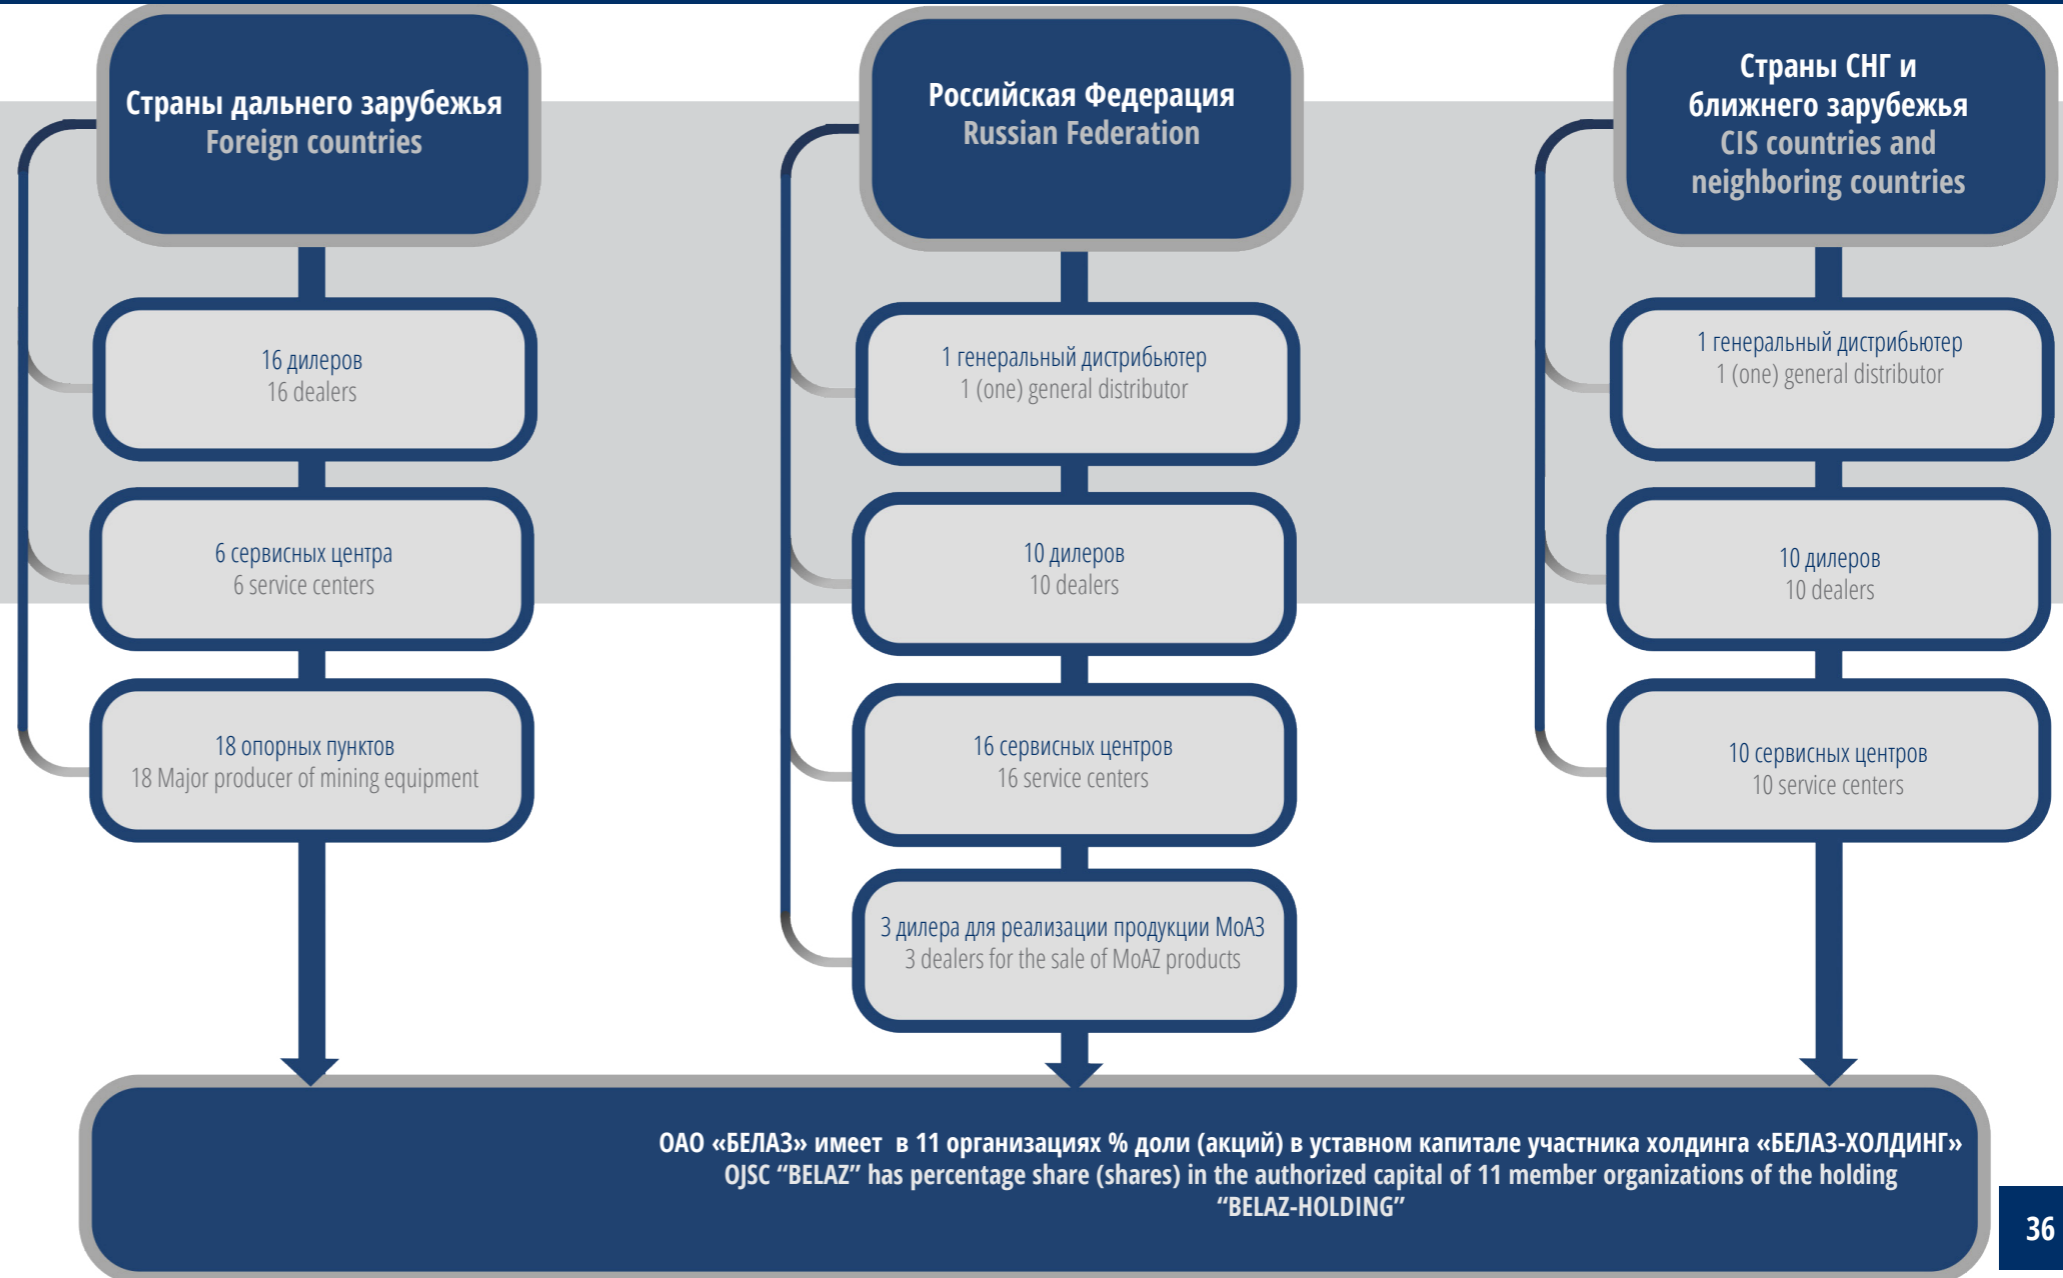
Страны дальнего зарубежья
Foreign countries

16 дилеров
16 dealers

6 сервисных центра
6 service centers

18 опорных пунктов
18 Major producer of mining equipment

Российская Федерация
Russian Federation

1 генеральный дистрибьютер
1 (one) general distributor

10 дилеров
10 dealers

16 сервисных центров
16 service centers

3 дилера для реализации продукции МоАЗ
3 dealers for the sale of MoAZ products

Страны СНГ и ближнего зарубежья
CIS countries and neighboring countries

1 генеральный дистрибьютер
1 (one) general distributor

10 дилеров
10 dealers

10 сервисных центров
10 service centers

ОАО «БЕЛАЗ» имеет в 11 организациях % доли (акций) в уставном капитале участника холдинга «БЕЛАЗ-ХОЛДИНГ»
OJSC “BELAZ” has percentage share (shares) in the authorized capital of 11 member organizations of the holding “BELAZ-HOLDING”

36